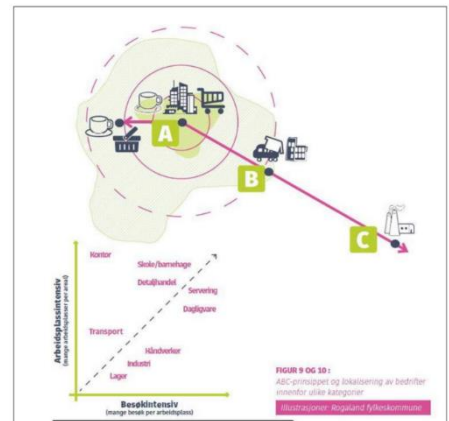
A

B

C

Arbeidsplassintensiv
(mange arbeidsplasser per arealenhet)

Kontor
Skole/barnehage
Detaljhandel
Servering
Dagligvare
Transport
Håndverker
Industri
Lager

Besøksintensiv
(mange besøk per arbeidsplass)

FIGUR 9 OG 10 :
ABC-prinsippet og lokalisering av bedrifter innenfor ulike kategorier

Illustrasjoner: Rogaland fylkeskommune